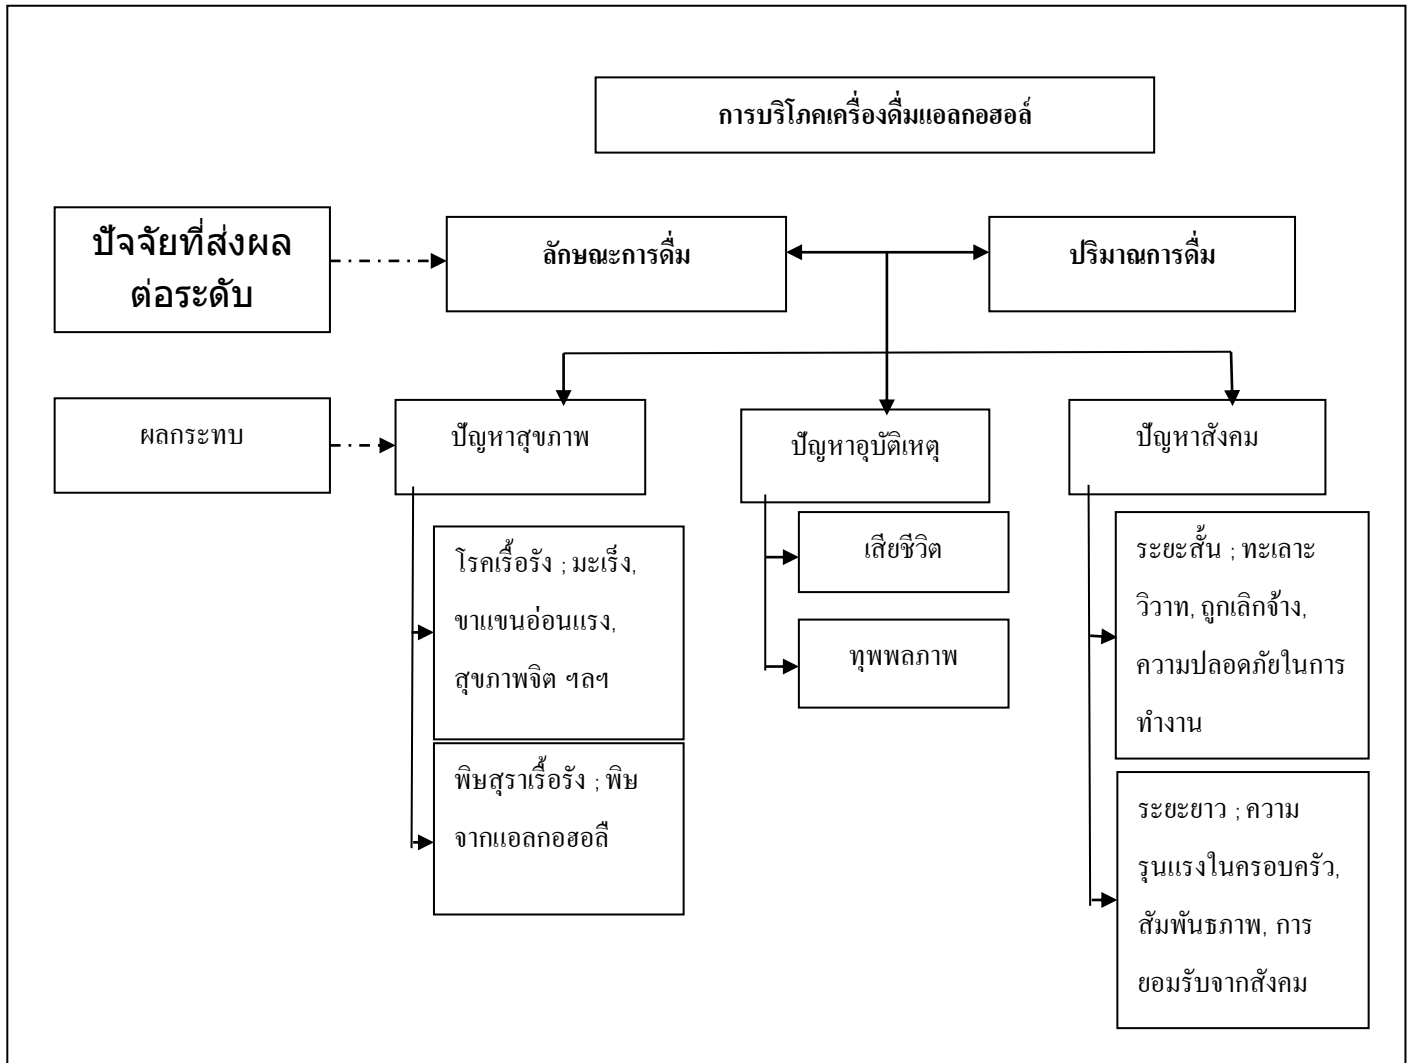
การบริโภคเครื่องดื่มแอลกอฮอล์

ปัจจัยที่ส่งผลต่อระดับ

ลักษณะการดื่ม

ปริมาณการดื่ม

ผลกระทบ

ปัญหาสุขภาพ

ปัญหาอุบัติเหตุ

ปัญหาสังคม

โรคเรื้อรัง ; มะเร็ง, ขาแขนอ่อนแรง, สุขภาพจิต ฯลฯ

พิษสุราเรื้อรัง ; พิษจากแอลกอฮอลื

เสียชีวิต

ทุพพลภาพ

ระยะสั้น ; ทะเลาะวิวาท, ถูกเลิกจ้าง, ความปลอดภัยในการทำงาน

ระยะยาว ; ความรุนแรงในครอบครัว, สัมพันธภาพ, การยอมรับจากสังคม